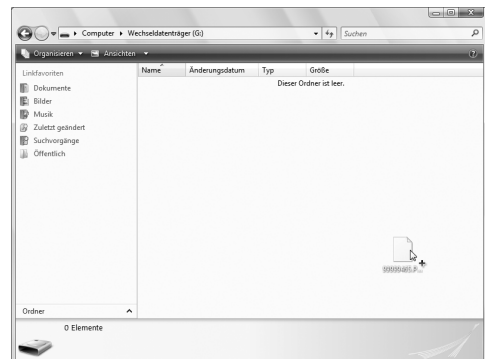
Computer ▸ Wechseldatenträger (G:)

Suchen

Organisieren ▾ Ansichten ▾

Linkfavoriten
Dokumente
Bilder
Musik
Zuletzt geändert
Suchvorgänge
Öffentlich

Name
Änderungsdatum
Typ
Größe

Dieser Ordner ist leer.

99999461.P...

Ordner

0 Elemente